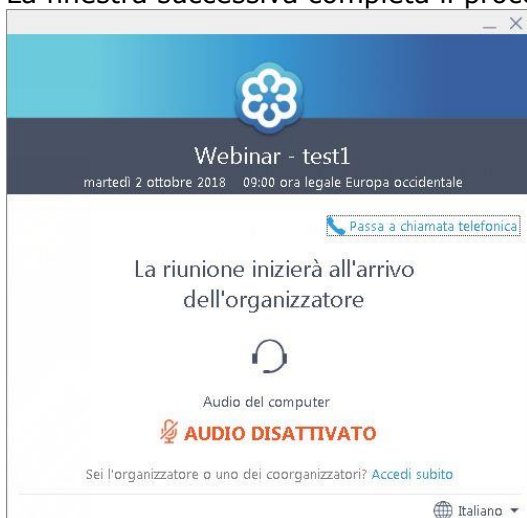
La finestra successiva completa il proc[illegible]

Webinar - test1
martedì 2 ottobre 2018 09:00 ora legale Europa occidentale

Passa a chiamata telefonica

La riunione inizierà all'arrivo dell'organizzatore

Audio del computer
AUDIO DISATTIVATO

Sei l'organizzatore o uno dei coorganizzatori? Accedi subito

Italiano